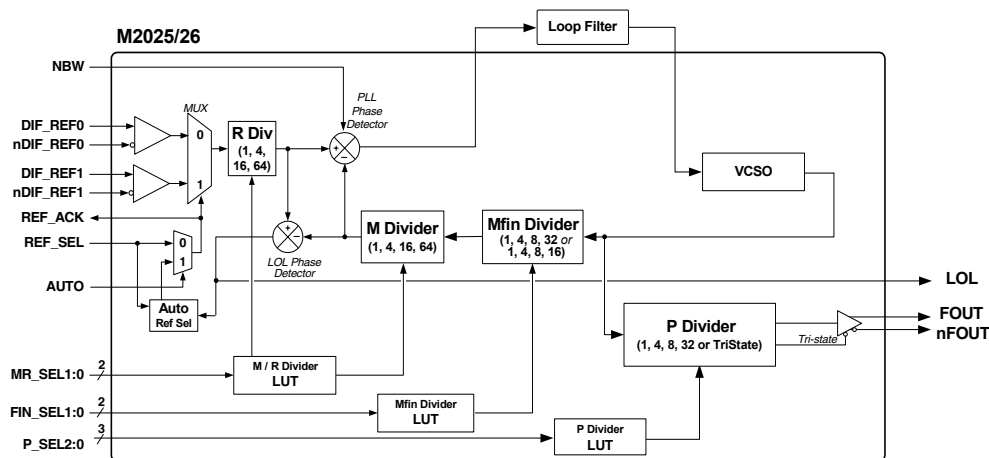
M2025/26

Loop Filter

NBW

MUX

PLL Phase Detector

DIF_REF0
nDIF_REF0

0

R Div
(1, 4, 16, 64)

+
–

DIF_REF1
nDIF_REF1

1

VCSO

REF_ACK

M Divider
(1, 4, 16, 64)

Mfin Divider
(1, 4, 8, 32 or 1, 4, 8, 16)

REF_SEL

0
1

+
–

LOL Phase Detector

AUTO

LOL

Auto
Ref Sel

P Divider
(1, 4, 8, 32 or TriState)

FOUT
nFOUT

Tri-state

MR_SEL1:0
2

M / R Divider
LUT

FIN_SEL1:0
2

Mfin Divider
LUT

P_SEL2:0
3

P Divider
LUT